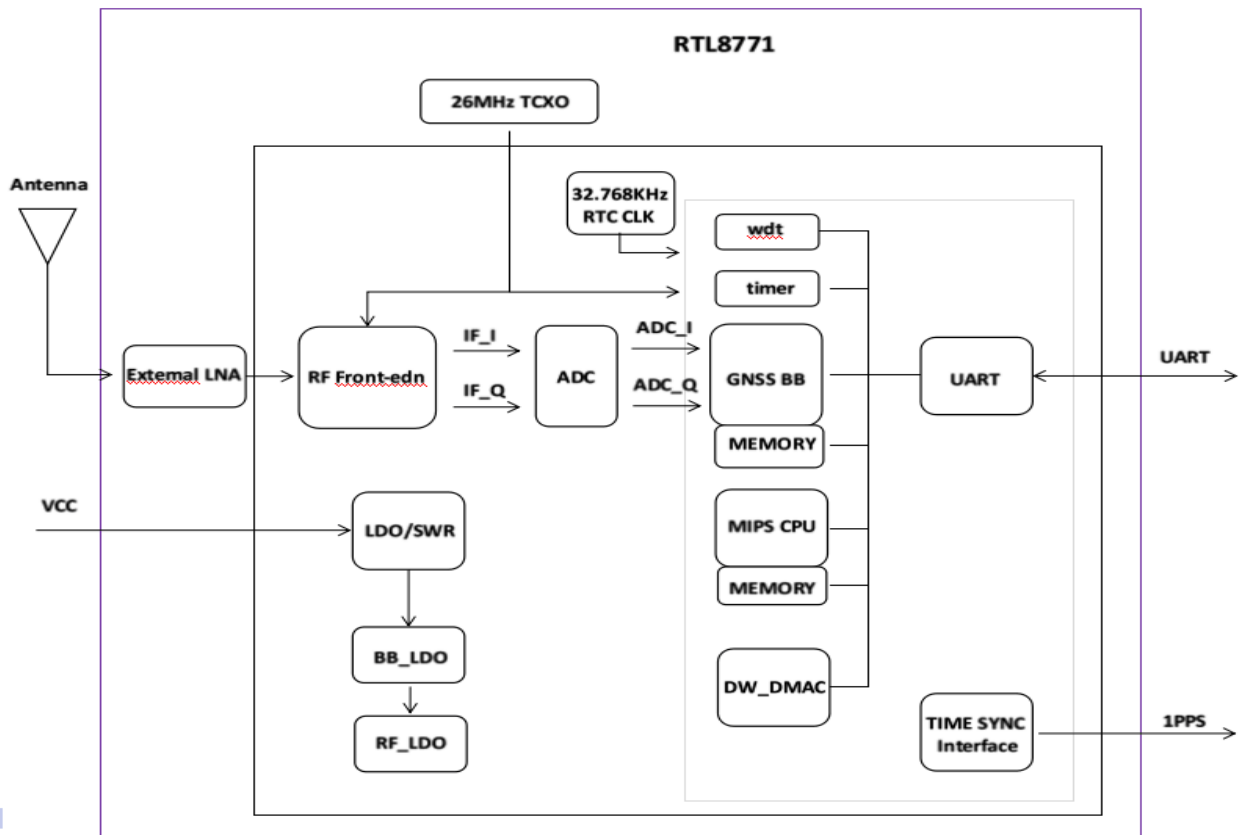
RTL8771

26MHz TCXO

Antenna

32.768KHz RTC CLK

wdt

timer

Extemal LNA

RF Front-edn

IF_I

IF_Q

ADC

ADC_I

ADC_Q

GNSS BB

UART

UART

MEMORY

VCC

LDO/SWR

MIPS CPU

MEMORY

BB_LDO

DW_DMAC

RF_LDO

TIME SYNC Interface

1PPS